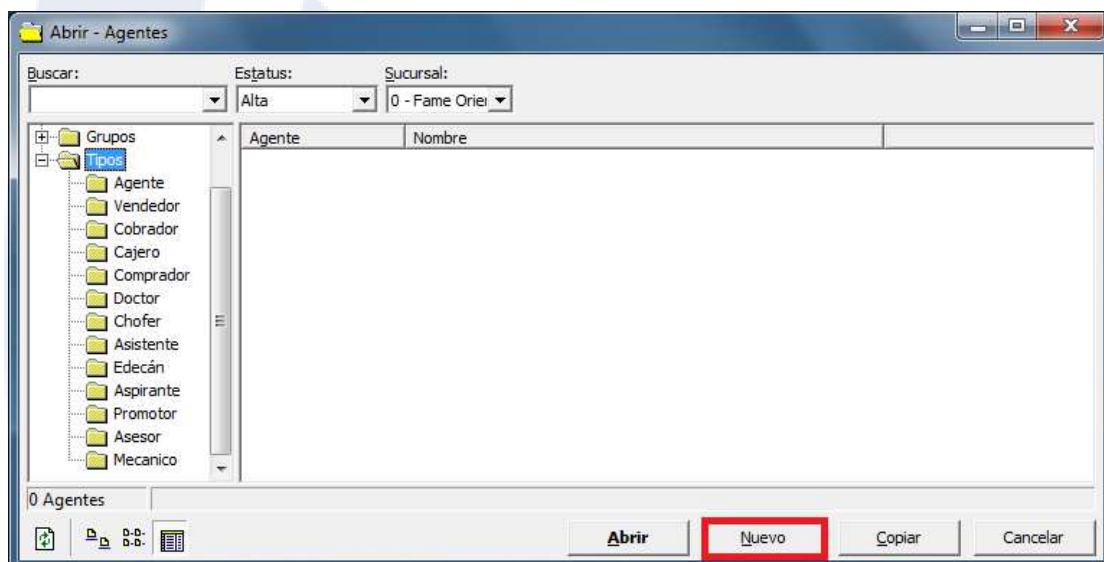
Abrir - Agentes

Buscar:

Estatus:
Alta

Sucursal:
0 - Fame Orie

Grupos
Tipos
Agente
Vendedor
Cobrador
Cajero
Comprador
Doctor
Chofer
Asistente
Edecán
Aspirante
Promotor
Asesor
Mecanico

| Agente | Nombre |
|---|---|

0 Agentes

Abrir
Nuevo
Copiar
Cancelar